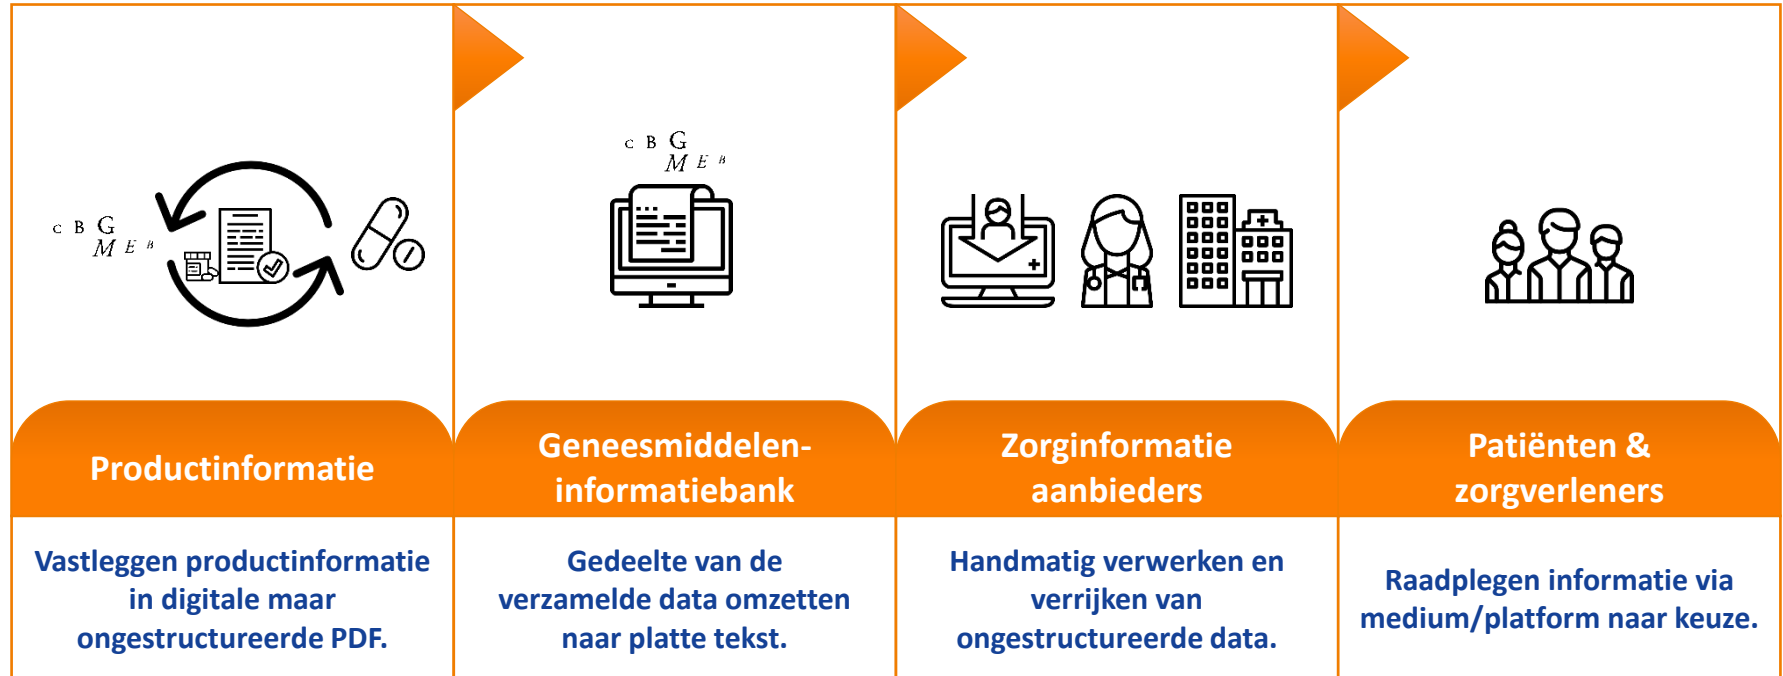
c B G
M E B

Productinformatie

Vastleggen productinformatie in digitale maar ongestructureerde PDF.

c B G
M E B

Geneesmiddelen-informatiebank

Gedeelte van de verzamelde data omzetten naar platte tekst.

Zorginformatie aanbieders

Handmatig verwerken en verrijken van ongestructureerde data.

Patiënten & zorgverleners

Raadplegen informatie via medium/platform naar keuze.